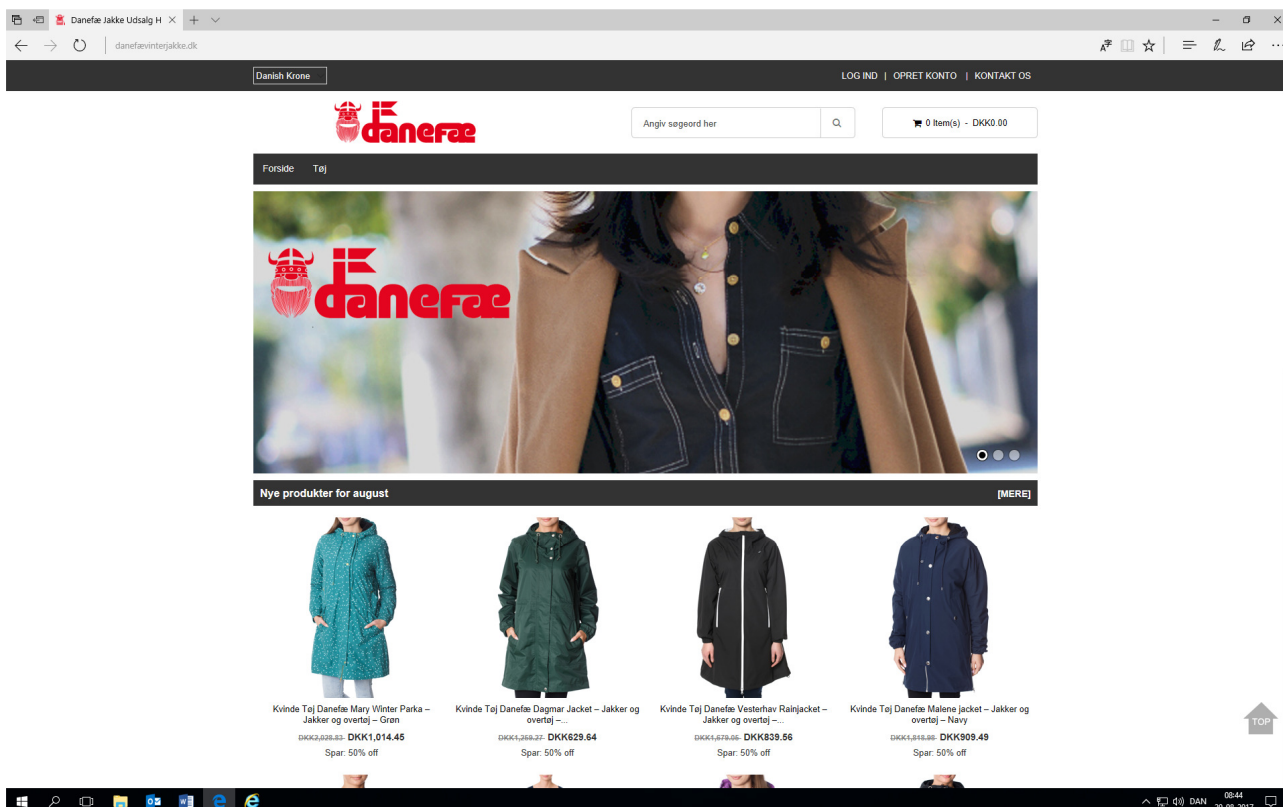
Danefæ Jakke Udsalg H ×

danefævinterjakke.dk

Danish Krone

LOG IND | OPRET KONTO | KONTAKT OS

danefæ

Angiv søgeord her

0 Item(s) - DKK0.00

Forside Tøj

danefæ

Nye produkter for august

[MERE]

Kvinde Tøj Danefæ Mary Winter Parka – Jakker og overtøj – Grøn
~~DKK2,028.83~~ DKK1,014.45
Spar: 50% off

Kvinde Tøj Danefæ Dagmar Jacket – Jakker og overtøj –...
~~DKK1,259.27~~ DKK629.64
Spar: 50% off

Kvinde Tøj Danefæ Vesterhav Rainjacket – Jakker og overtøj –...
~~DKK1,679.06~~ DKK839.56
Spar: 50% off

Kvinde Tøj Danefæ Malene jacket – Jakker og overtøj – Navy
~~DKK1,818.98~~ DKK909.49
Spar: 50% off

TOP

DAN 08:44 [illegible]